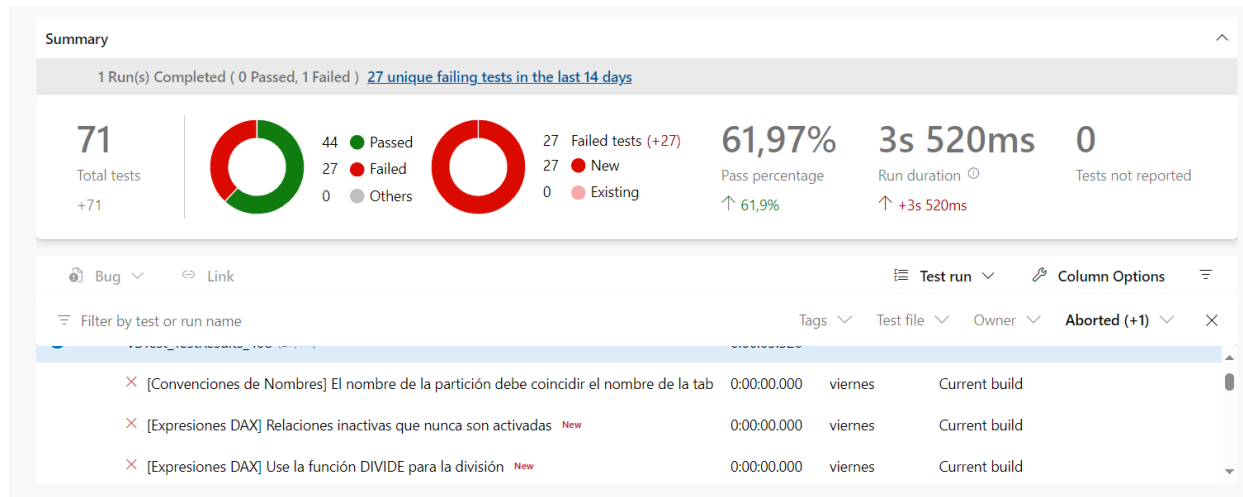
Summary

1 Run(s) Completed ( 0 Passed, 1 Failed ) 27 unique failing tests in the last 14 days

71
Total tests
+71

44 Passed
27 Failed
0 Others

27 Failed tests (+27)
27 New
0 Existing

61,97%
Pass percentage
↑ 61,9%

3s 520ms
Run duration
↑ +3s 520ms

0
Tests not reported

Bug
Link
Test run
Column Options

Filter by test or run name
Tags
Test file
Owner
Aborted (+1)

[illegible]

[Convenciones de Nombres] El nombre de la partición debe coincidir el nombre de la tab | 0:00:00.000 | viernes | Current build
[Expresiones DAX] Relaciones inactivas que nunca son activadas New | 0:00:00.000 | viernes | Current build
[Expresiones DAX] Use la función DIVIDE para la división New | 0:00:00.000 | viernes | Current build